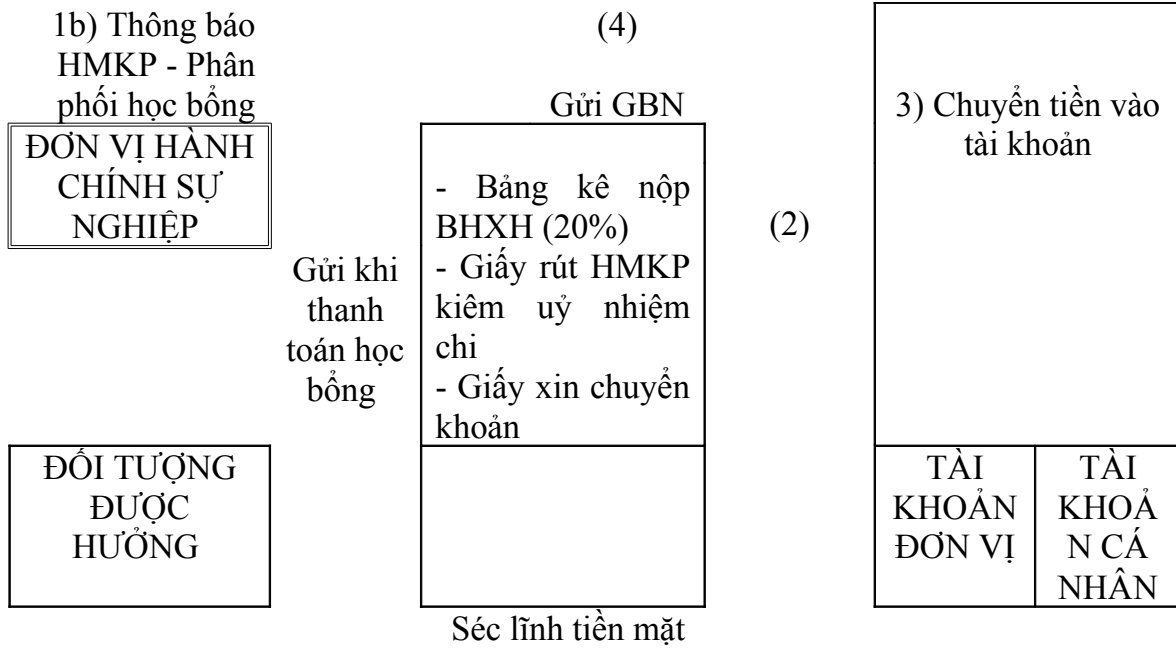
1b) Thông báo HMKP - Phân phối học bổng

(4)

Gửi GBN

3) Chuyển tiền vào tài khoản

ĐƠN VỊ HÀNH CHÍNH SỰ NGHIỆP

- Bảng kê nộp BHXH (20%)
- Giấy rút HMKP kiêm uỷ nhiệm chi
- Giấy xin chuyển khoản

(2)

Gửi khi thanh toán học bổng

ĐỐI TƯỢNG ĐƯỢC HƯỞNG

TÀI KHOẢN ĐƠN VỊ

TÀI KHOẢN CÁ NHÂN

Séc lĩnh tiền mặt